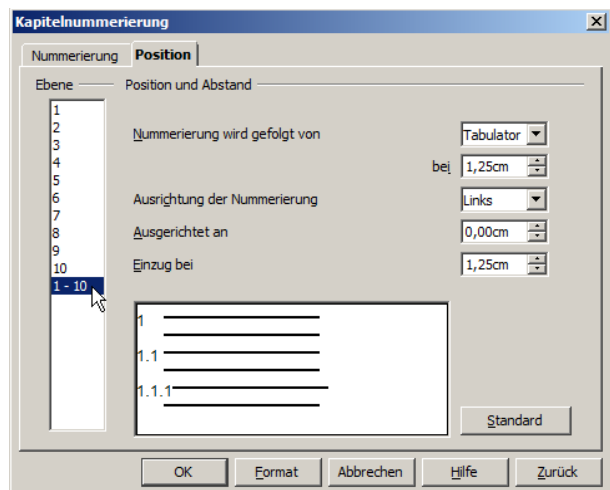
Kapitelnummerierung

Nummerierung | Position

Ebene
1
2
3
4
5
6
7
8
9
10
1 - 10

Position und Abstand

Nummerierung wird gefolgt von | Tabulator
bei | 1,25cm
Ausrichtung der Nummerierung | Links
Ausgerichtet an | 0,00cm
Einzug bei | 1,25cm

1
1.1
1.1.1

Standard

OK | Format | Abbrechen | Hilfe | Zurück